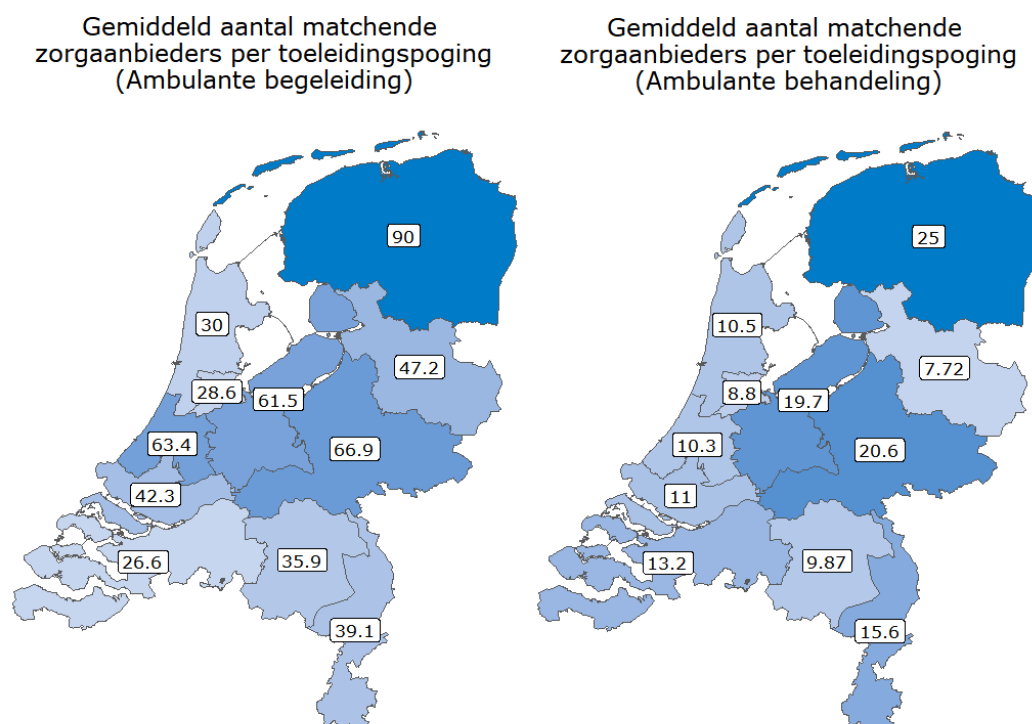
Gemiddeld aantal matchende zorgaanbieders per toeleidingspoging (Ambulante begeleiding)

90
30
47.2
28.6
61.5
63.4
66.9
42.3
26.6
35.9
39.1

Gemiddeld aantal matchende zorgaanbieders per toeleidingspoging (Ambulante behandeling)

25
10.5
7.72
8.8
19.7
10.3
20.6
11
13.2
9.87
15.6